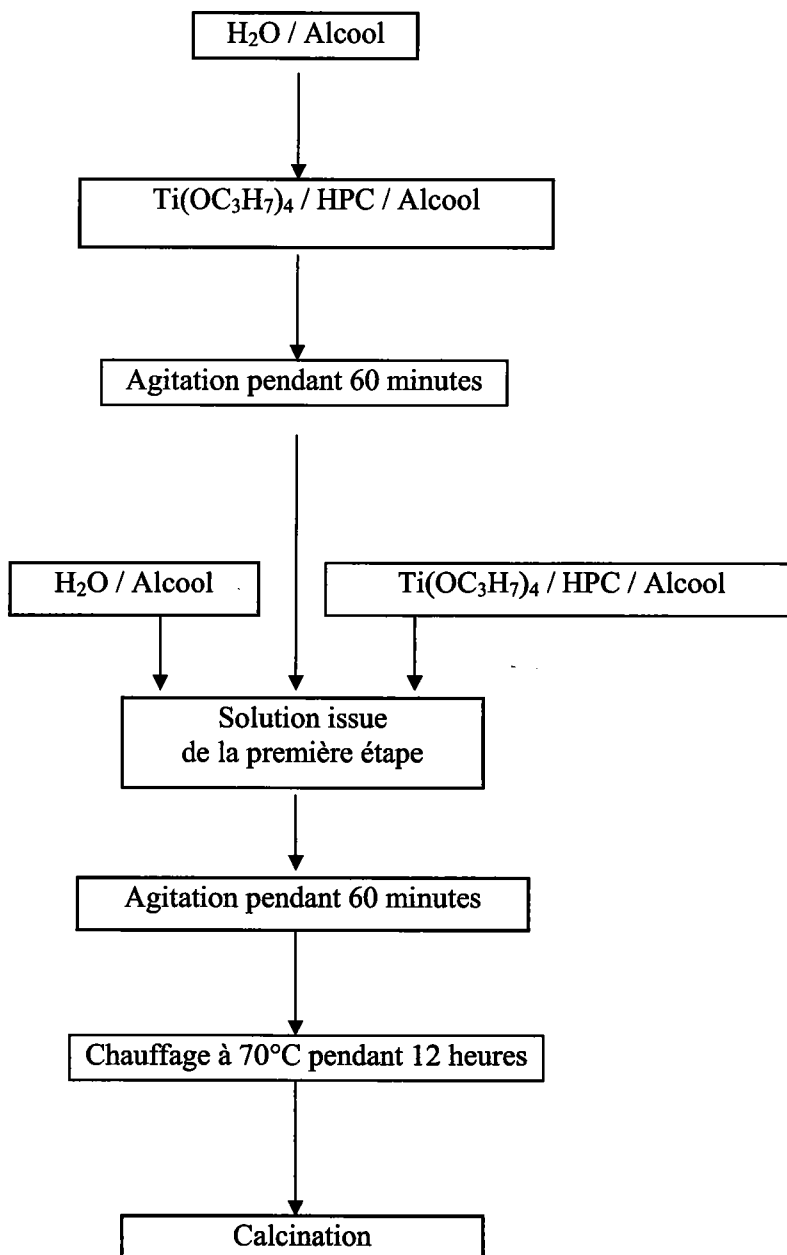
$H_2O$ / Alcool

$Ti(OC_3H_7)_4$ / HPC / Alcool

Agitation pendant 60 minutes

$H_2O$ / Alcool

$Ti(OC_3H_7)_4$ / HPC / Alcool

Solution issue de la première étape

Agitation pendant 60 minutes

Chauffage à 70°C pendant 12 heures

Calcination